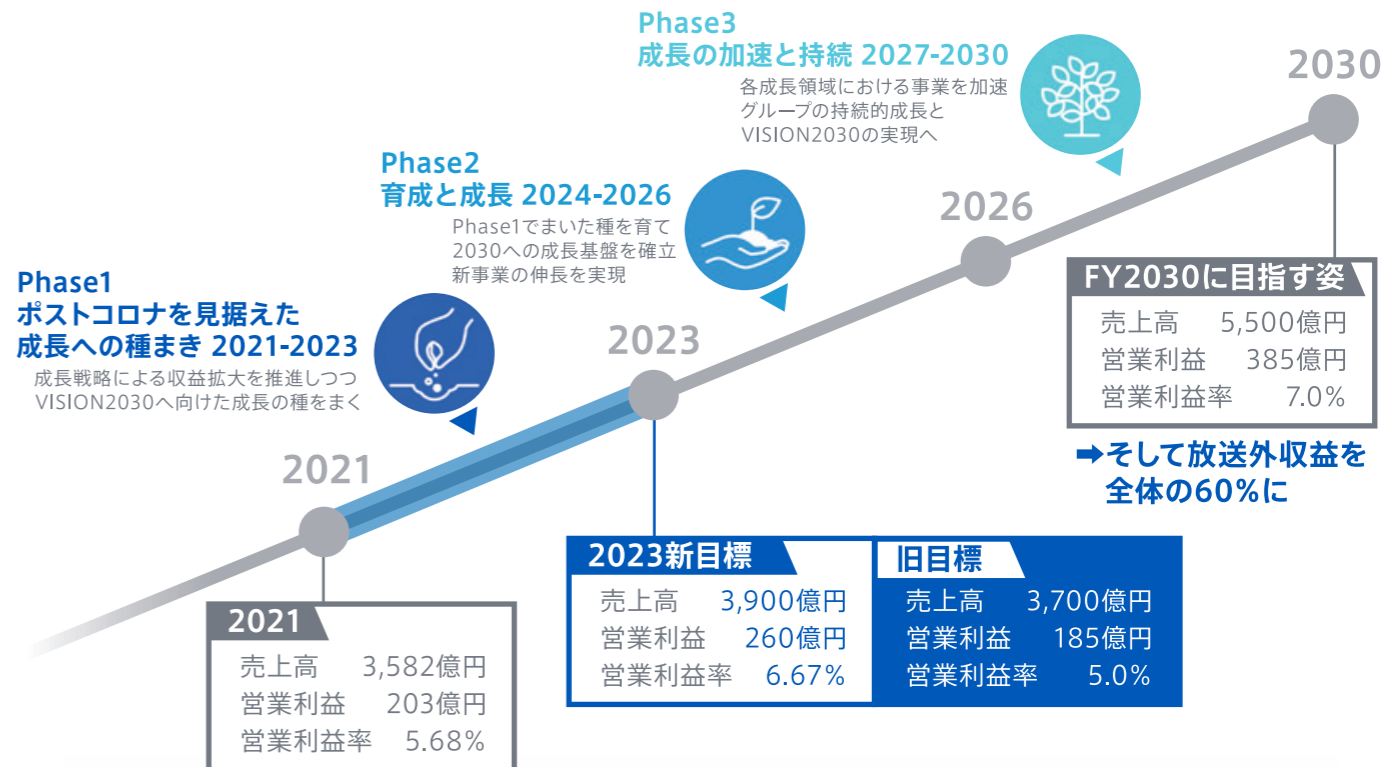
Phase3
成長の加速と持続 2027-2030
各成長領域における事業を加速
グループの持続的成長と
VISION2030の実現へ

2030

Phase2
育成と成長 2024-2026
Phase1でまいた種を育て
2030への成長基盤を確立
新事業の伸長を実現

2026

FY2030に目指す姿
| | |
|---|---|
| 売上高 | 5,500億円 |
| 営業利益 | 385億円 |
| 営業利益率 | 7.0% |

➡そして放送外収益を
全体の60%に

Phase1
ポストコロナを見据えた
成長への種まき 2021-2023
成長戦略による収益拡大を推進しつつ
VISION2030へ向けた成長の種をまく

2023

2021

2023新目標
| | |
|---|---|
| 売上高 | 3,900億円 |
| 営業利益 | 260億円 |
| 営業利益率 | 6.67% |

旧目標
| | |
|---|---|
| 売上高 | 3,700億円 |
| 営業利益 | 185億円 |
| 営業利益率 | 5.0% |

2021
| | |
|---|---|
| 売上高 | 3,582億円 |
| 営業利益 | 203億円 |
| 営業利益率 | 5.68% |